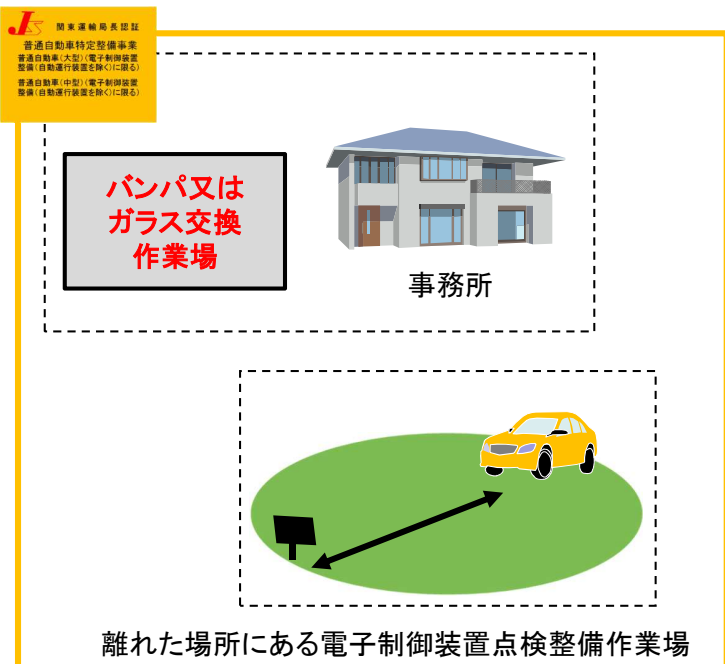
JSS
関東運輸局長認証
普通自動車特定整備事業
普通自動車（大型）（電子制御装置整備（自動運行装置を除く）に限る）
普通自動車（中型）（電子制御装置整備（自動運行装置を除く）に限る）

バンパ又はガラス交換作業場

事務所

離れた場所にある電子制御装置点検整備作業場